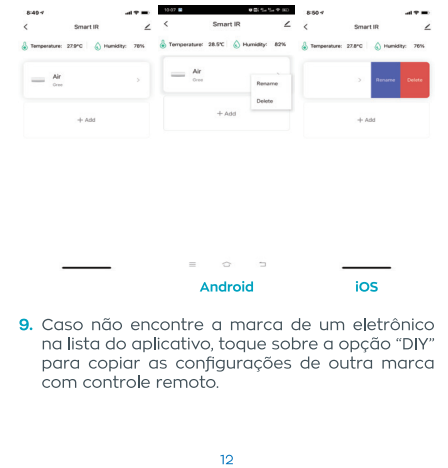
8:49

Smart IR

Temperature: 27.9°C Humidity: 76%

Air
Gree

+ Add

10:07

Smart IR

Temperature: 28.5°C Humidity: 82%

Air
Gree

Rename

Delete

+ Add

8:50

Smart IR

Temperature: 27.8°C Humidity: 76%

Rename Delete

+ Add

Android

iOS

9. Caso não encontre a marca de um eletrônico na lista do aplicativo, toque sobre a opção “DIY” para copiar as configurações de outra marca com controle remoto.

12